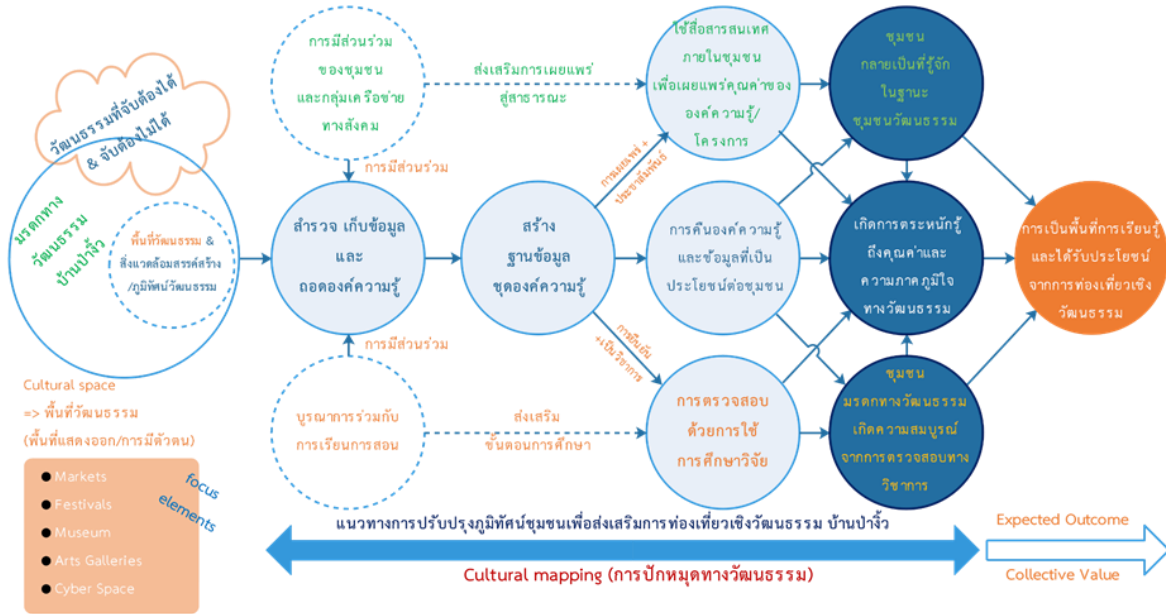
วัฒนธรรมที่จับต้องได้ & จับต้องไม่ได้

มรดกทาง วัฒนธรรม บ้านป่างิ้ว

พื้นที่วัฒนธรรม & สิ่งแวดล้อมสรรค์สร้าง /ภูมิทัศน์วัฒนธรรม

Cultural space => พื้นที่วัฒนธรรม (พื้นที่แสดงออก/การมีตัวตน)

Markets
Festivals
Museum
Arts Galleries
Cyber Space

focus elements

การมีส่วนร่วม ของชุมชน และกลุ่มเครือข่าย ทางสังคม

การมีส่วนร่วม

สำรวจ เก็บข้อมูล และ ถอดองค์ความรู้

การมีส่วนร่วม

บูรณาการร่วมกับ การเรียนการสอน

ส่งเสริมการเผยแพร่ สู่สาธารณะ

ส่งเสริม ขั้นตอนการศึกษา

สร้าง ฐานข้อมูล ชุดองค์ความรู้

การเผยแพร่ + ประชาสัมพันธ์

การค้นคว้า +เป็นวิชาการ

ใช้สื่อสารสนเทศ ภายในชุมชน เพื่อเผยแพร่คุณค่าของ องค์ความรู้/ โครงการ

การคืนองค์ความรู้ และข้อมูลที่เป็น ประโยชน์ต่อชุมชน

การตรวจสอบ ด้วยการใช้ การศึกษาวิจัย

ชุมชน กลายเป็นที่รู้จัก ในฐานะ ชุมชนวัฒนธรรม

เกิดการตระหนักรู้ ถึงคุณค่าและ ความภาคภูมิใจ ทางวัฒนธรรม

ชุมชน มรดกทางวัฒนธรรม เกิดความสมบูรณ์ จากการตรวจสอบทาง วิชาการ

การเป็นพื้นที่การเรียนรู้ และได้รับประโยชน์ จากการท่องเที่ยวเชิง วัฒนธรรม

แนวทางการปรับปรุงภูมิทัศน์ชุมชนเพื่อส่งเสริมการท่องเที่ยวเชิงวัฒนธรรม บ้านป่างิ้ว

Cultural mapping (การปักหมุดทางวัฒนธรรม)

Expected Outcome

Collective Value